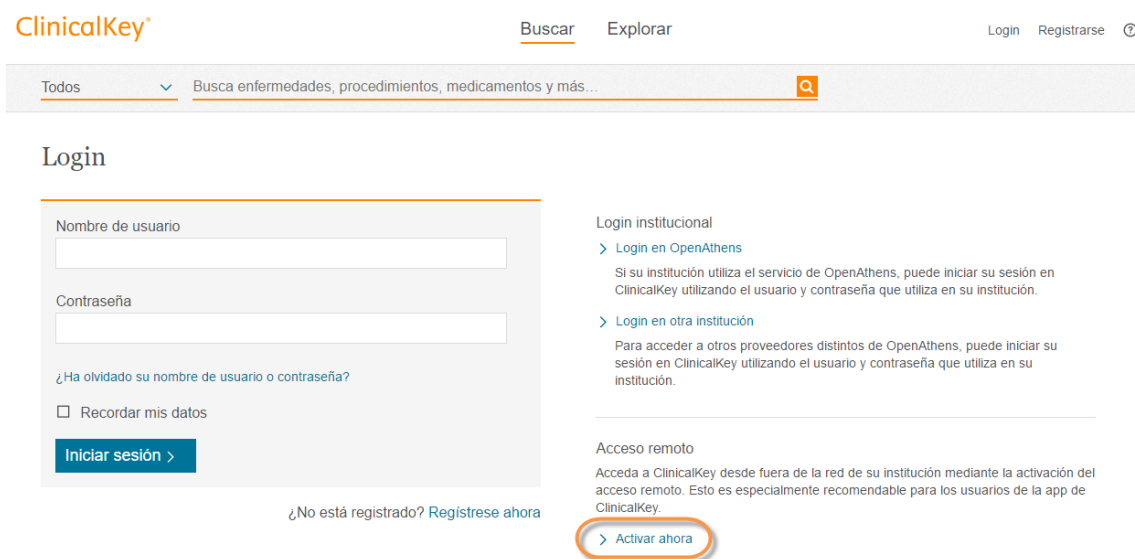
ClinicalKey®

Buscar Explorar

Login Registrarse

Todos

Busca enfermedades, procedimientos, medicamentos y más...

Login

Nombre de usuario

Contraseña

¿Ha olvidado su nombre de usuario o contraseña?

Recordar mis datos

Iniciar sesión >

¿No está registrado? Regístrese ahora

Login institucional

> Login en OpenAthens

Si su institución utiliza el servicio de OpenAthens, puede iniciar su sesión en ClinicalKey utilizando el usuario y contraseña que utiliza en su institución.

> Login en otra institución

Para acceder a otros proveedores distintos de OpenAthens, puede iniciar su sesión en ClinicalKey utilizando el usuario y contraseña que utiliza en su institución.

Acceso remoto

Acceda a ClinicalKey desde fuera de la red de su institución mediante la activación del acceso remoto. Esto es especialmente recomendable para los usuarios de la app de ClinicalKey.

> Activar ahora